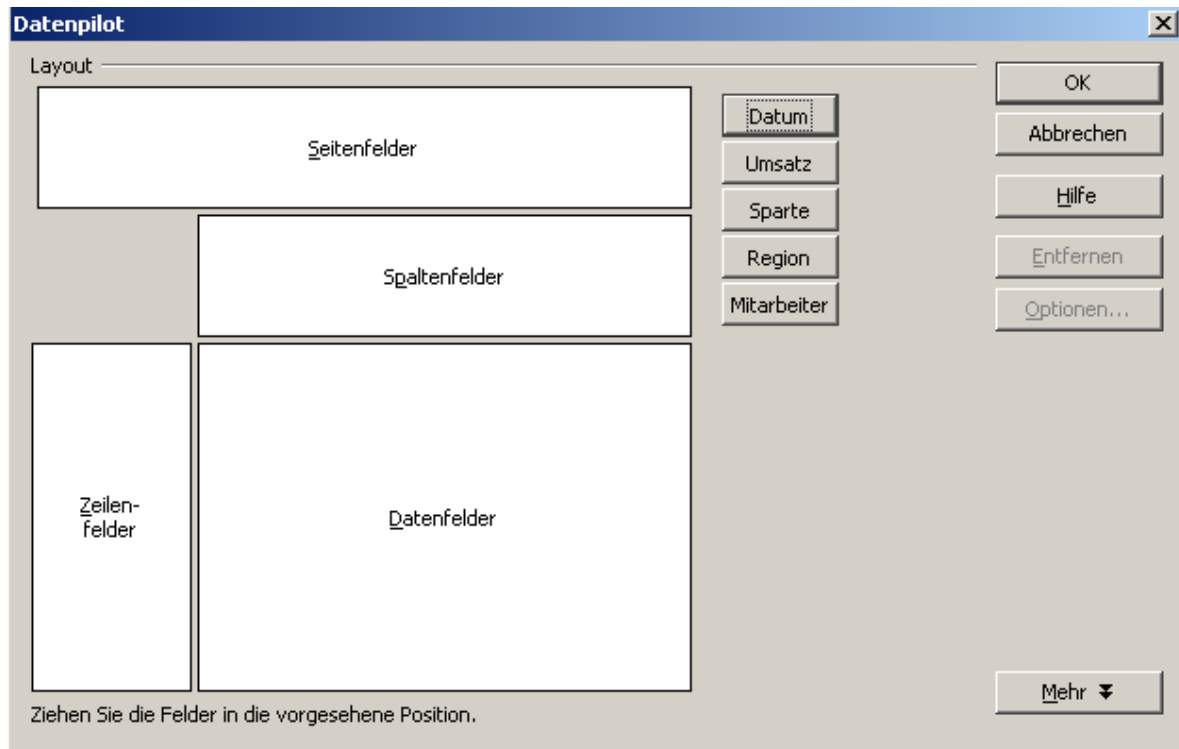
Datenpilot

Layout

Seitenfelder

Spaltenfelder

Zeilen-
felder

Datenfelder

Datum
Umsatz
Sparte
Region
Mitarbeiter

OK
Abbrechen
Hilfe
Entfernen
Optionen...

Mehr

Ziehen Sie die Felder in die vorgesehene Position.